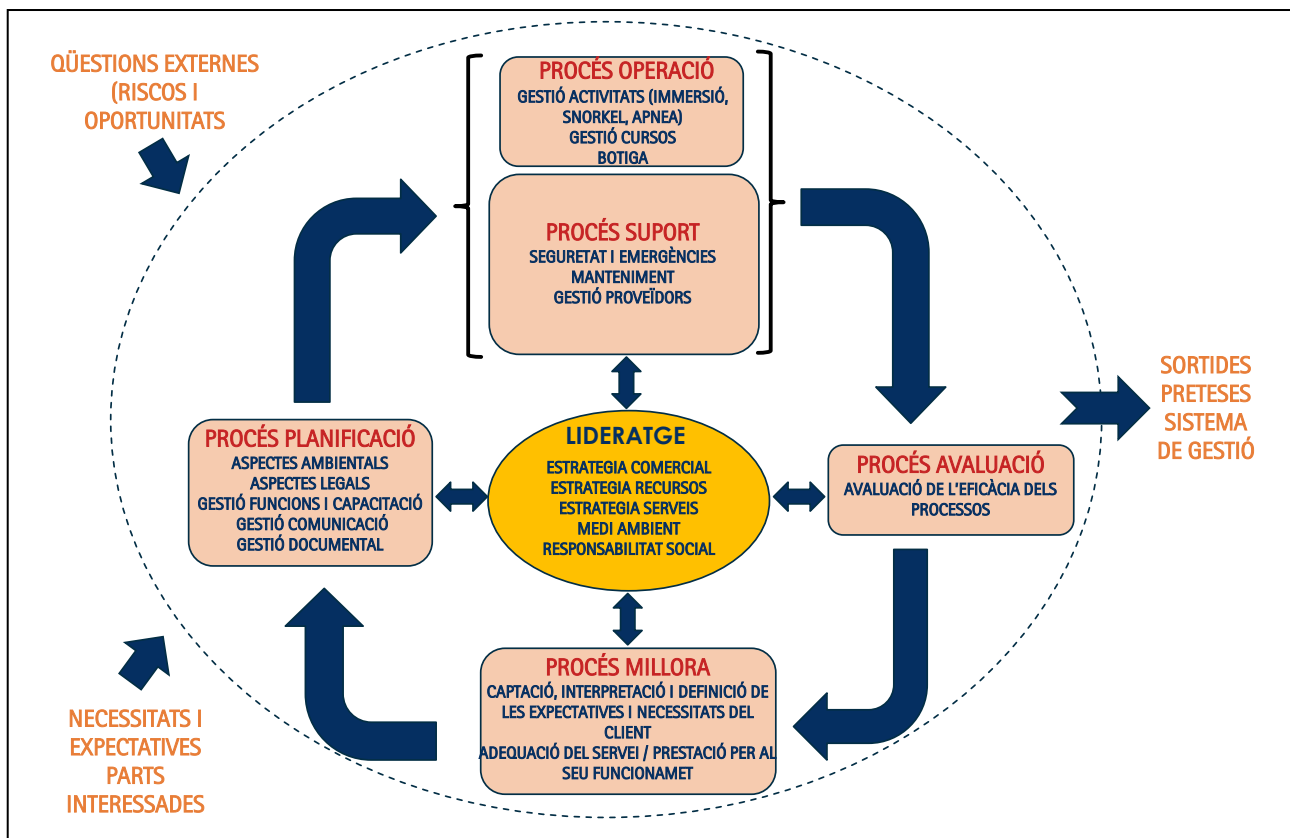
QÜESTIONS EXTERNES (RISCOS I OPORTUNITATS

PROCÉS OPERACIÓ
GESTIÓ ACTIVITATS (IMMERSIÓ, SNORKEL, APNEA)
GESTIÓ CURSOS
BOTIGA

PROCÉS SUPORT
SEGURETAT I EMERGÈNCIES
MANTENIMENT
GESTIÓ PROVEÏDORS

SORTIDES PRETESES SISTEMA DE GESTIÓ

PROCÉS PLANIFICACIÓ
ASPECTES AMBIENTALS
ASPECTES LEGALS
GESTIÓ FUNCIONS I CAPACITACIÓ
GESTIÓ COMUNICACIÓ
GESTIÓ DOCUMENTAL

LIDERATGE
ESTRATEGIA COMERCIAL
ESTRATEGIA RECURSOS
ESTRATEGIA SERVEIS
MEDI AMBIENT
RESPONSABILITAT SOCIAL

PROCÉS AVALUACIÓ
AVALUACIÓ DE L'EFICÀCIA DELS PROCESSOS

PROCÉS MILLORA
CAPTACIÓ, INTERPRETACIÓ I DEFINICIÓ DE LES EXPECTATIVES I NECESSITATS DEL CLIENT
ADEQUACIÓ DEL SERVEI / PRESTACIÓ PER AL SEU FUNCIONAMET

NECESSITATS I EXPECTATIVES PARTS INTERESSADES